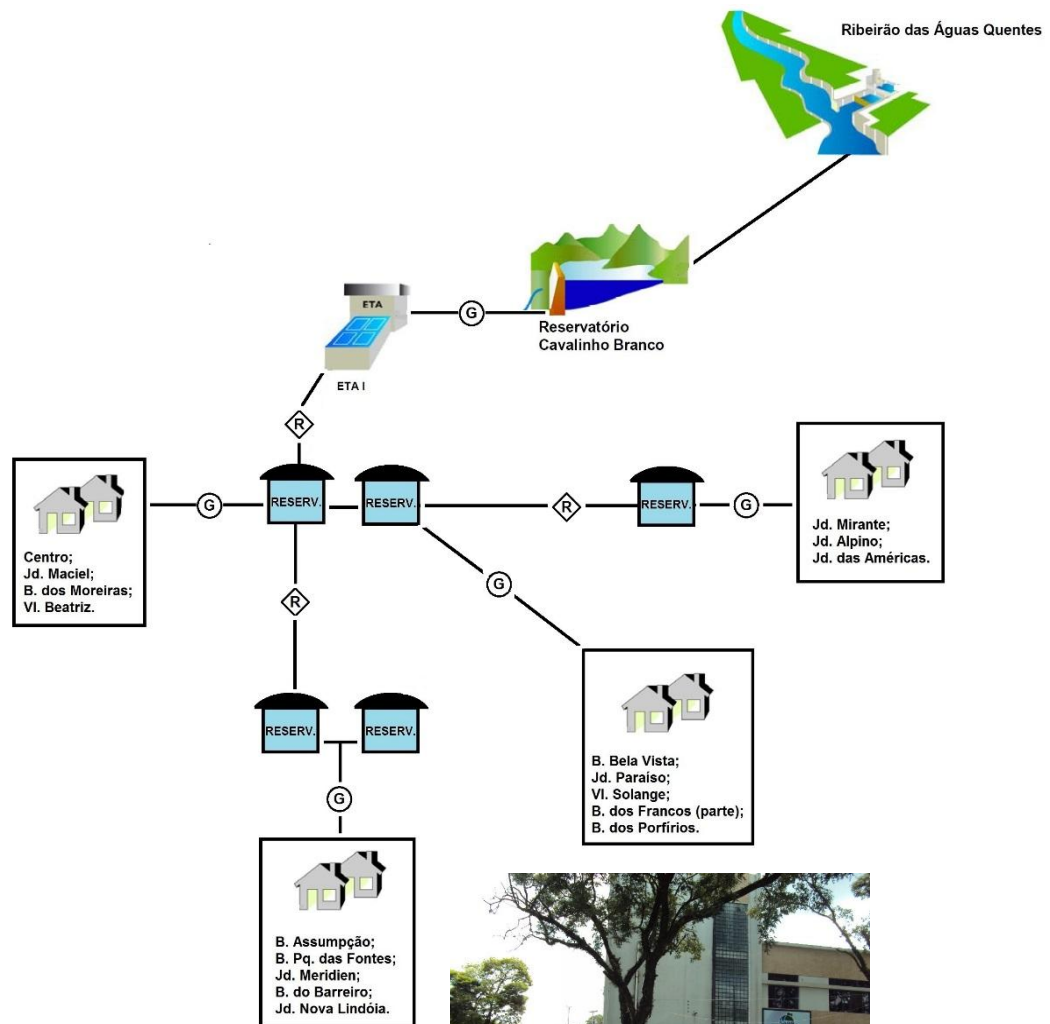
Ribeirão das Águas Quentes

ETA

G

Reservatório Cavalinho Branco

ETA I

R

Centro;
Jd. Maciel;
B. dos Moreiras;
Vl. Beatriz.

G

RESERV.

RESERV.

R

RESERV.

G

Jd. Mirante;
Jd. Alpino;
Jd. das Américas.

G

R

RESERV.

RESERV.

G

B. Bela Vista;
Jd. Paraíso;
Vl. Solange;
B. dos Francos (parte);
B. dos Porfírios.

B. Assumpção;
B. Pq. das Fontes;
Jd. Meridien;
B. do Barreiro;
Jd. Nova Lindóia.